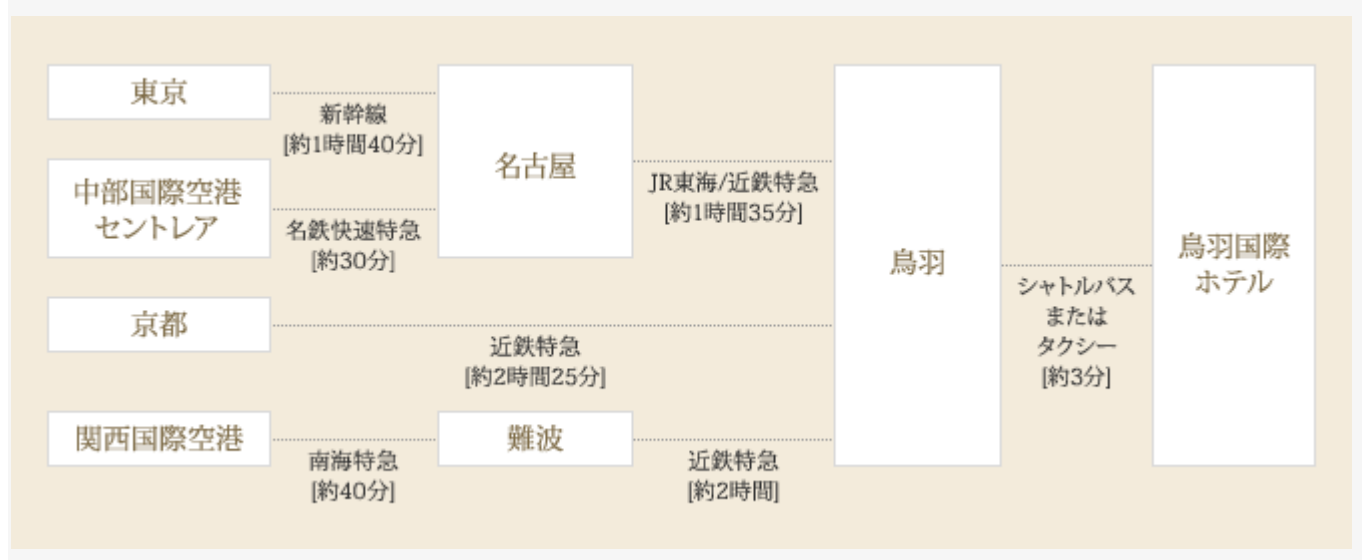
東京

新幹線
[約1時間40分]

中部国際空港
セントレア

名鉄快速特急
[約30分]

名古屋

JR東海/近鉄特急
[約1時間35分]

京都

近鉄特急
[約2時間25分]

関西国際空港

南海特急
[約40分]

難波

近鉄特急
[約2時間]

鳥羽

シャトルバス
または
タクシー
[約3分]

鳥羽国際
ホテル